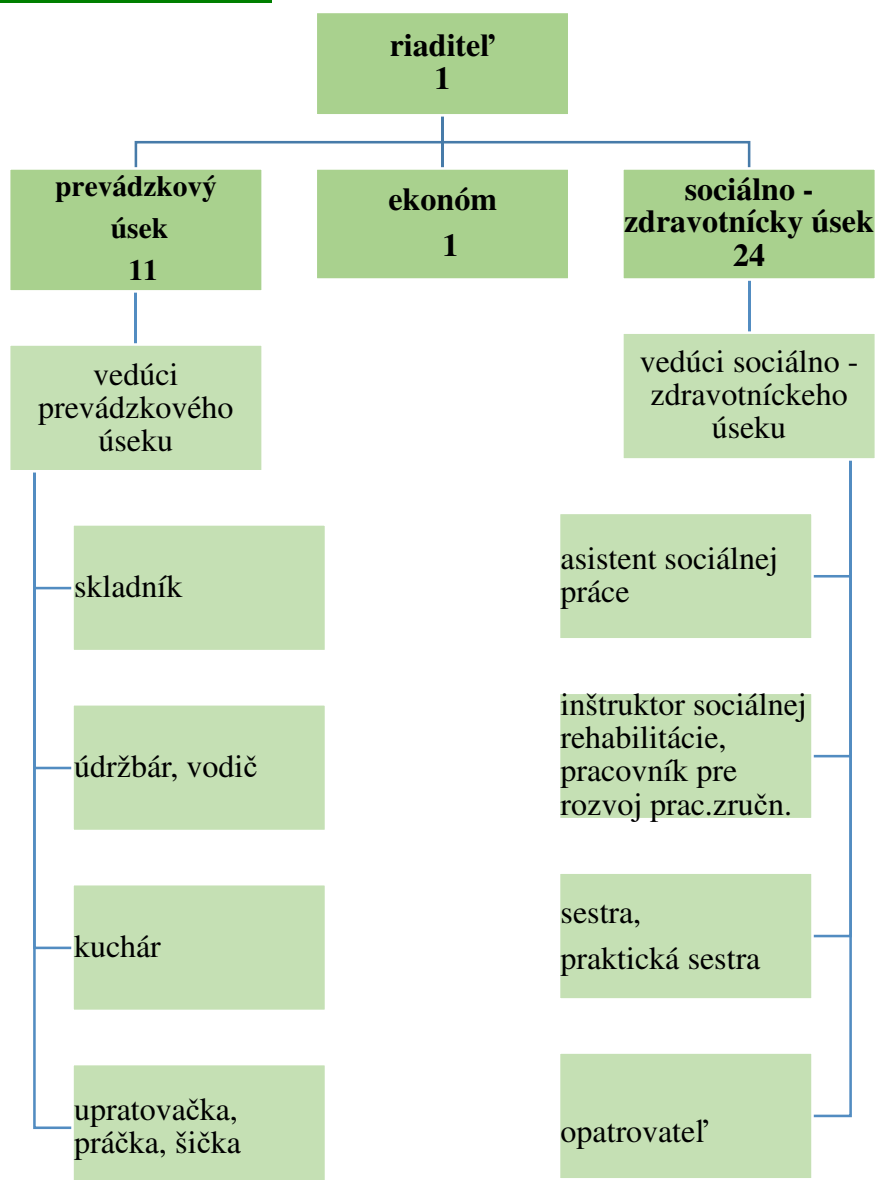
riaditeľ
1

prevádzkový úsek
11

ekonóm
1

sociálno - zdravotnícky úsek
24

vedúci prevádzkového úseku

vedúci sociálno - zdravotníckeho úseku

skladník

údržbár, vodič

kuchár

upratovačka, práčka, šička

asistent sociálnej práce

inštruktor sociálnej rehabilitácie, pracovník pre rozvoj prac.zručn.

sestra,
praktická sestra

opatrovateľ